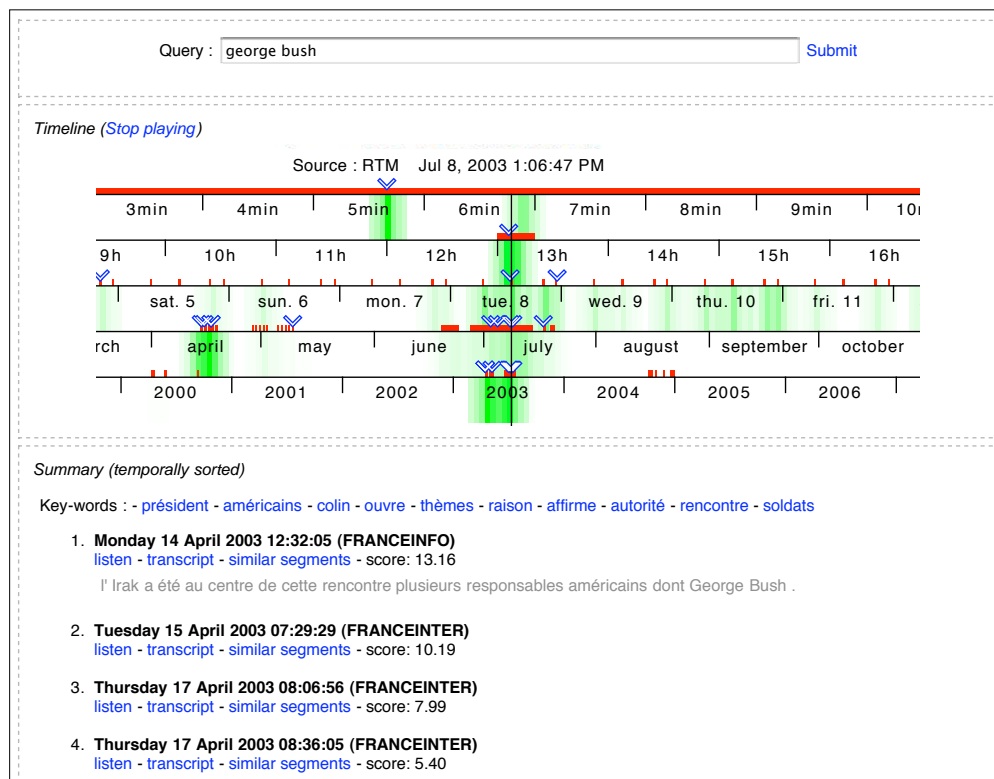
Query : george bush Submit

Timeline (Stop playing)

Source : RTM Jul 8, 2003 1:06:47 PM

3min 4min 5min 6min 7min 8min 9min 10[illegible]

9h 10h 11h 12h 13h 14h 15h 16h

sat. 5 sun. 6 mon. 7 tue. 8 wed. 9 thu. 10 fri. 11

rch april may june july august september october

2000 2001 2002 2003 2004 2005 2006

Summary (temporally sorted)

Key-words : - président - américains - colin - ouvre - thèmes - raison - affirme - autorité - rencontre - soldats

1. Monday 14 April 2003 12:32:05 (FRANCEINFO)
listen - transcript - similar segments - score: 13.16
l' Irak a été au centre de cette rencontre plusieurs responsables américains dont George Bush .

2. Tuesday 15 April 2003 07:29:29 (FRANCEINTER)
listen - transcript - similar segments - score: 10.19

3. Thursday 17 April 2003 08:06:56 (FRANCEINTER)
listen - transcript - similar segments - score: 7.99

4. Thursday 17 April 2003 08:36:05 (FRANCEINTER)
listen - transcript - similar segments - score: 5.40